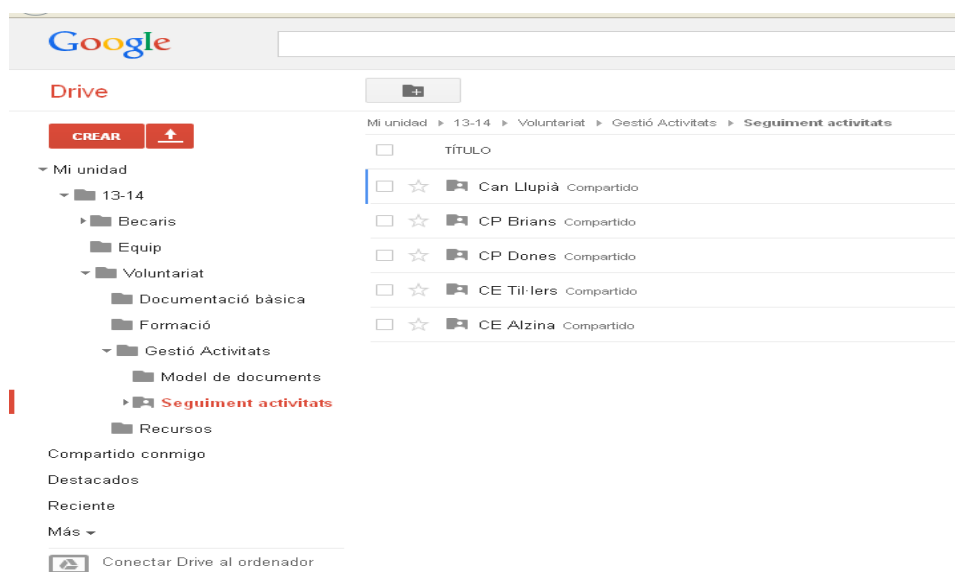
Google

Drive

CREAR

Mi unidad
13-14
Becaris
Equip
Voluntariat
Documentació bàsica
Formació
Gestió Activitats
Model de documents
Seguiment activitats
Recursos
Compartido conmigo
Destacados
Reciente
Más

Conectar Drive al ordenador

Mi unidad ▸ 13-14 ▸ Voluntariat ▸ Gestió Activitats ▸ Seguiment activitats

TÍTULO

Can Llupià Compartido
CP Brians Compartido
CP Dones Compartido
CE Til·lers Compartido
CE Alzina Compartido